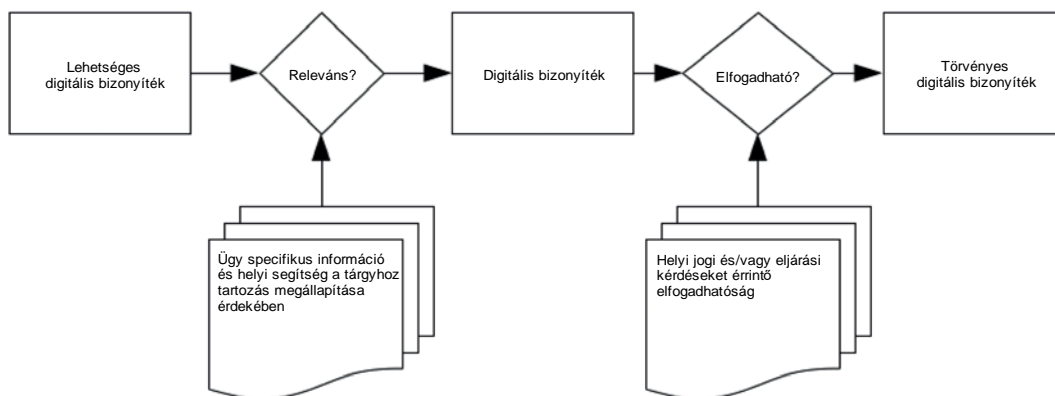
Lehetséges digitális bizonyíték

Releváns?

Digitális bizonyíték

Elfogadható?

Törvényes digitális bizonyíték

Ügy specifikus információ és helyi segítség a tárgyhoz tartozás megállapítása érdekében

Helyi jogi és/vagy eljárási kérdéseket érintő elfogadhatóság